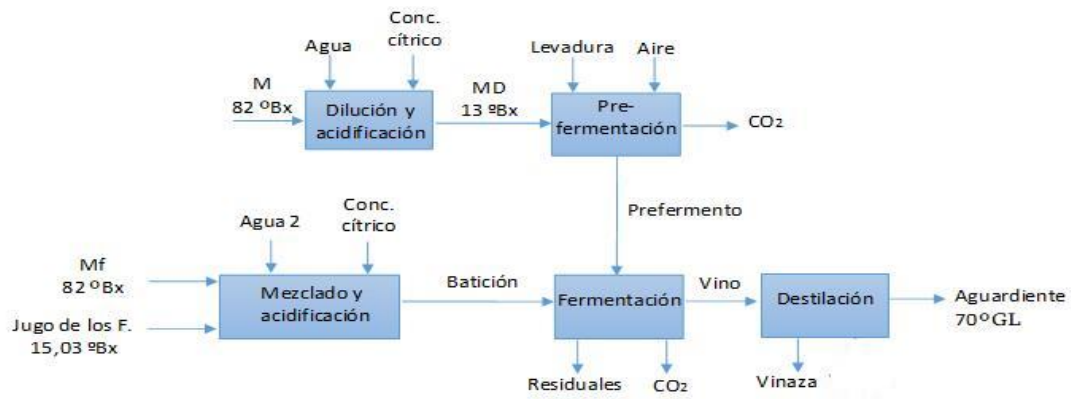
Agua

Conc. cítrico

M
82 ºBx

Dilución y acidificación

MD
13 ºBx

Levadura

Aire

Pre-fermentación

$CO_2$

Prefermento

Agua 2

Conc. cítrico

Mf
82 ºBx

Jugo de los F.
15,03 ºBx

Mezclado y acidificación

Batición

Fermentación

Vino

Destilación

Aguardiente
70ºGL

Residuales

$CO_2$

Vinaza